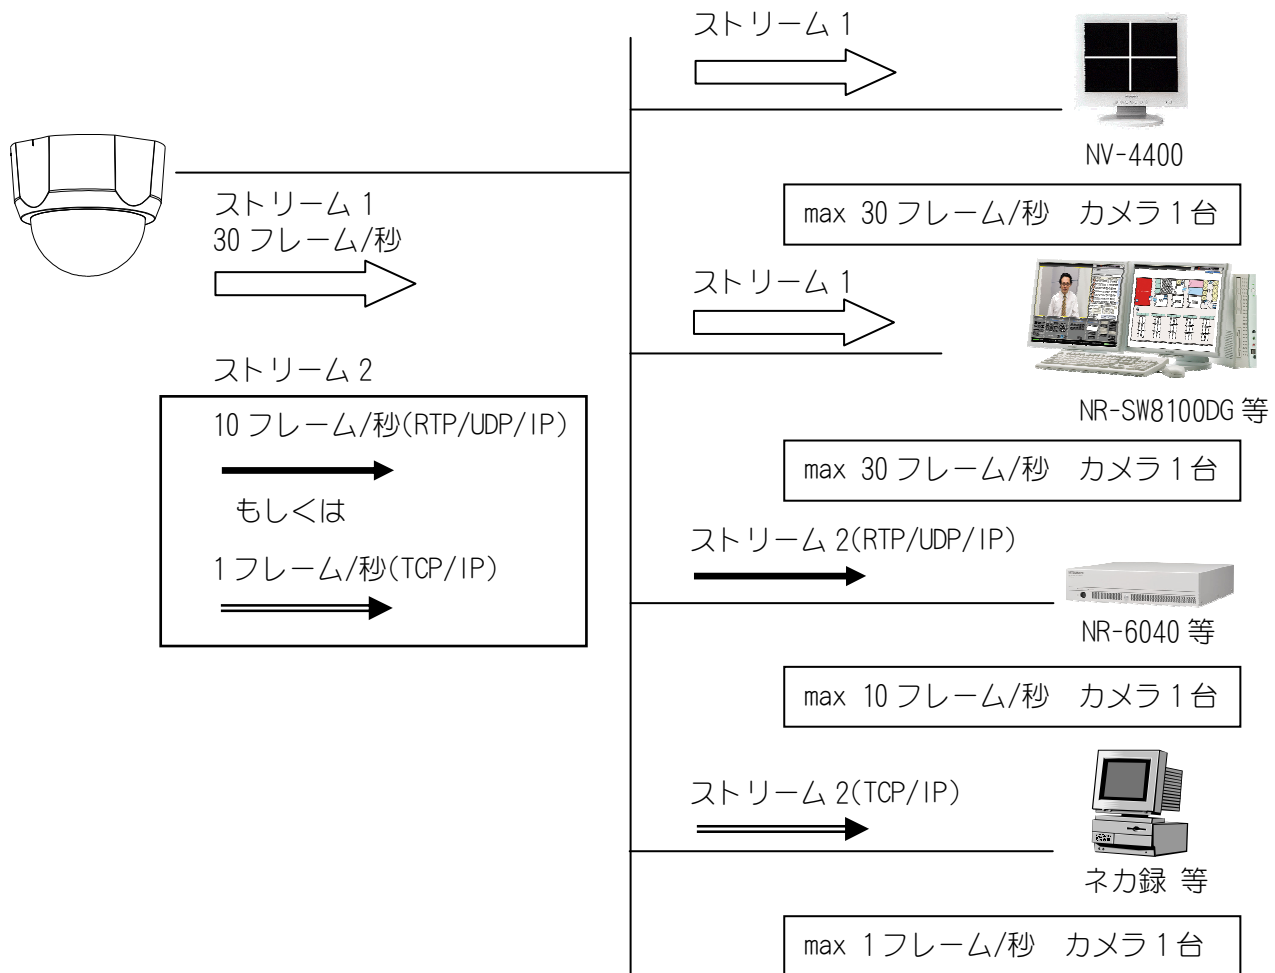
ストリーム 1
30 フレーム/秒

ストリーム 2

10 フレーム/秒(RTP/UDP/IP)

もしくは

1 フレーム/秒(TCP/IP)

ストリーム 1

NV-4400

max 30 フレーム/秒　カメラ 1 台

ストリーム 1

NR-SW8100DG 等

max 30 フレーム/秒　カメラ 1 台

ストリーム 2(RTP/UDP/IP)

NR-6040 等

max 10 フレーム/秒　カメラ 1 台

ストリーム 2(TCP/IP)

ネカ録 等

max 1 フレーム/秒　カメラ 1 台